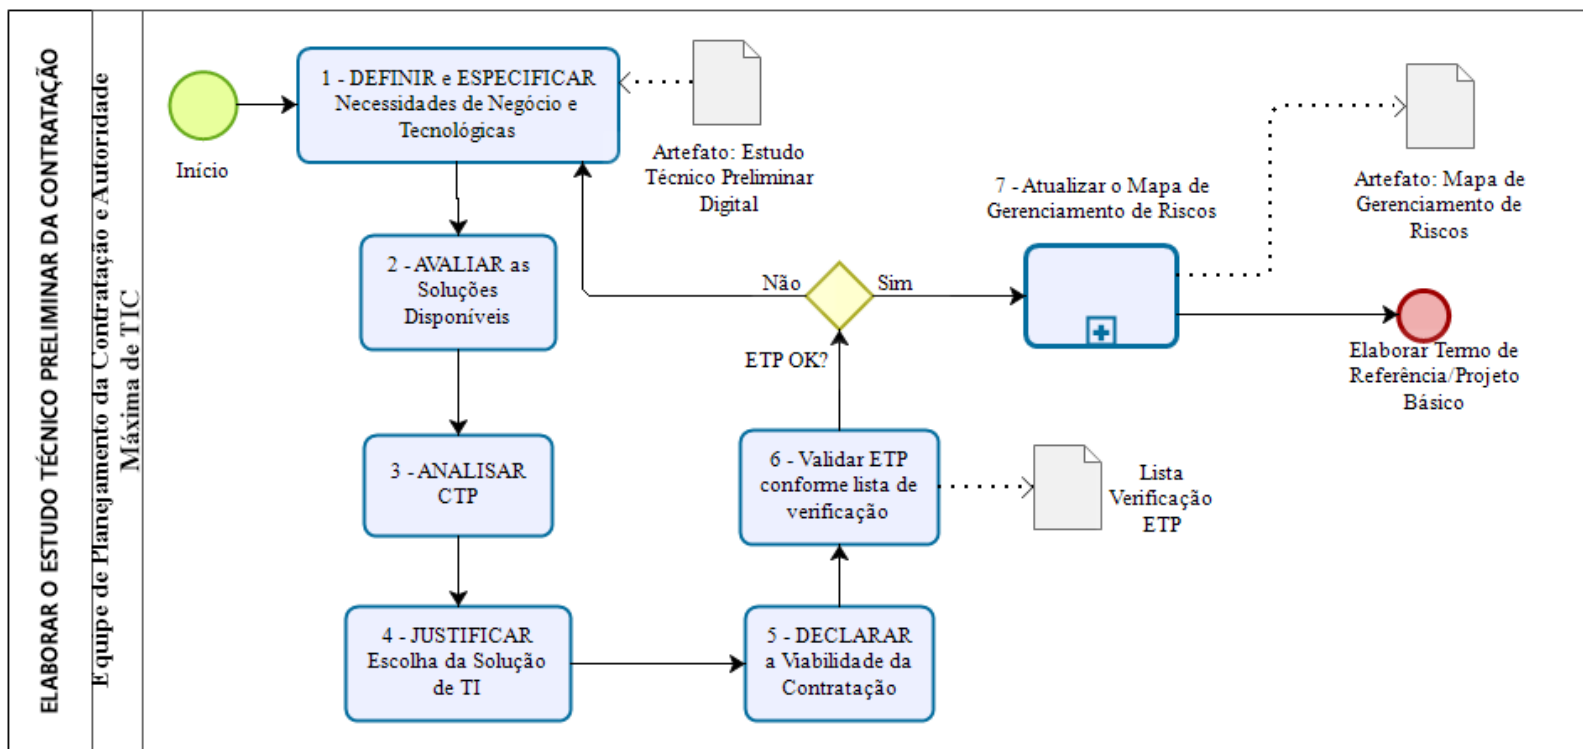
ELABORAR O ESTUDO TÉCNICO PRELIMINAR DA CONTRATAÇÃO

Equipe de Planejamento da Contratação e Autoridade Máxima de TIC

Início

1 - DEFINIR e ESPECIFICAR Necessidades de Negócio e Tecnológicas

Artefato: Estudo Técnico Preliminar Digital

2 - AVALIAR as Soluções Disponíveis

3 - ANALISAR CTP

4 - JUSTIFICAR Escolha da Solução de TI

5 - DECLARAR a Viabilidade da Contratação

6 - Validar ETP conforme lista de verificação

Lista Verificação ETP

ETP OK?

Não

Sim

7 - Atualizar o Mapa de Gerenciamento de Riscos

Artefato: Mapa de Gerenciamento de Riscos

Elaborar Termo de Referência/Projeto Básico